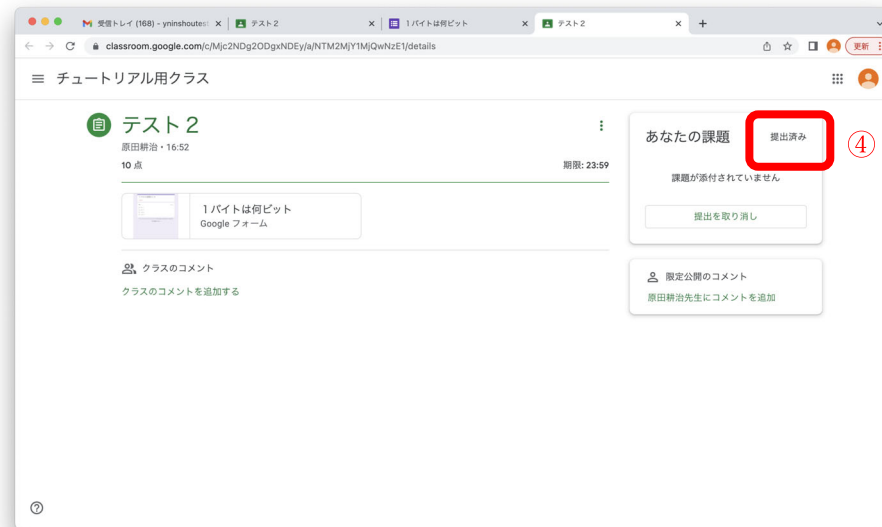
受信トレイ (168) - yninshoutest ×
テスト２ ×
１バイトは何ビット ×
テスト２ ×
+
classroom.google.com/c/Mjc2NDg2ODgxNDEy/a/NTM2MjY1MjQwNzE1/details
更新

チュートリアル用クラス

テスト２
原田耕治・16:52
10 点
期限: 23:59

１バイトは何ビット
Google フォーム

クラスのコメント
クラスのコメントを追加する

あなたの課題
提出済み
④
課題が添付されていません
提出を取り消し

限定公開のコメント
原田耕治先生にコメントを追加

?